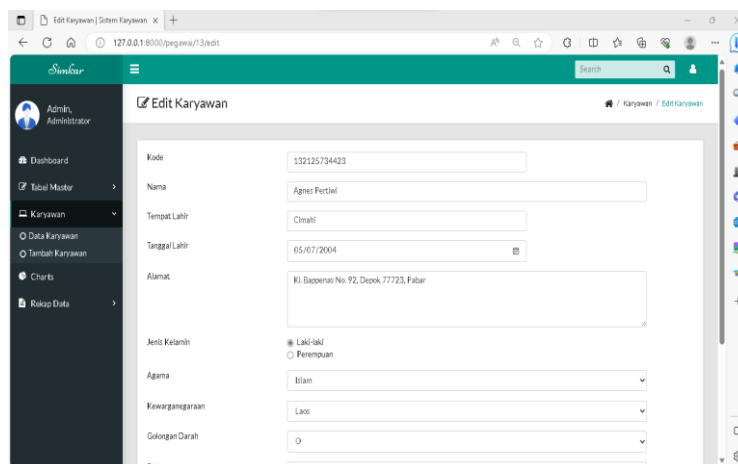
Edit Karyawan | Sistem Karyawan ×

127.0.0.1:8000/pegawai/13/edit

Sinkar

Search

Admin, Administrator

Edit Karyawan

/ Karyawan / Edit Karyawan

Dashboard

Tabel Master

Karyawan

Data Karyawan

Tambah Karyawan

Charts

Rekap Data

Kode
132125734423

Nama
Agnes Pertiwi

Tempat Lahir
Cimahi

Tanggal Lahir
05/07/2004

Alamat
Kl. Bappenas No. 92, Depok 77723, Pabar

Jenis Kelamin
Laki-laki
Perempuan

Agama
Islam

Kewarganegaraan
Laos

Golongan Darah
O